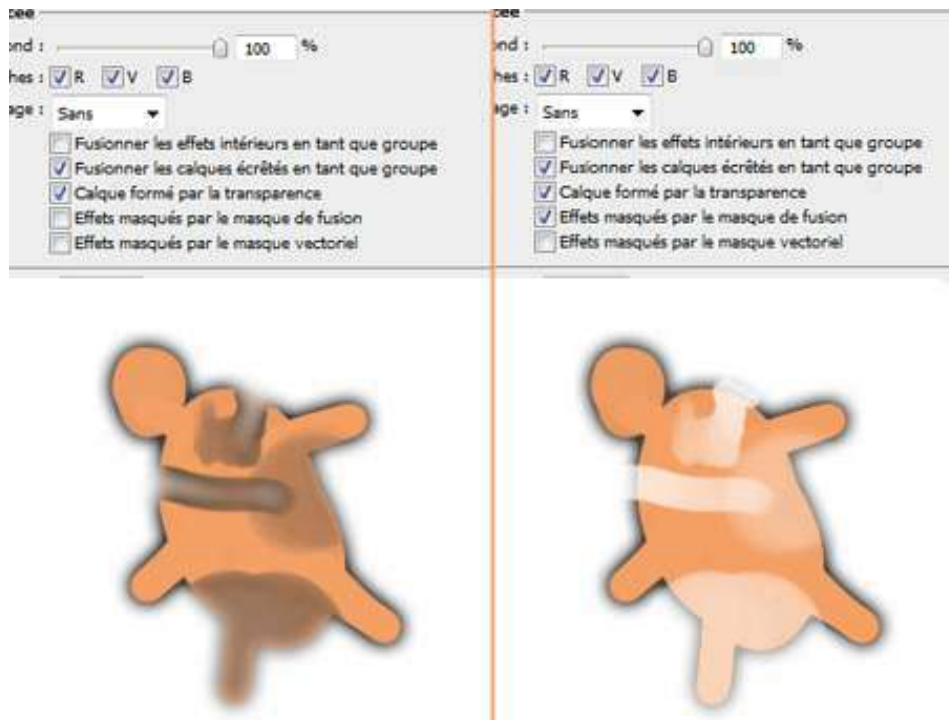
cée
ond : 100 %
hes : R V B
age : Sans
Fusionner les effets intérieurs en tant que groupe
Fusionner les calques écrêtés en tant que groupe
Calque formé par la transparence
Effets masqués par le masque de fusion
Effets masqués par le masque vectoriel

cée
ond : 100 %
hes : R V B
age : Sans
Fusionner les effets intérieurs en tant que groupe
Fusionner les calques écrêtés en tant que groupe
Calque formé par la transparence
Effets masqués par le masque de fusion
Effets masqués par le masque vectoriel